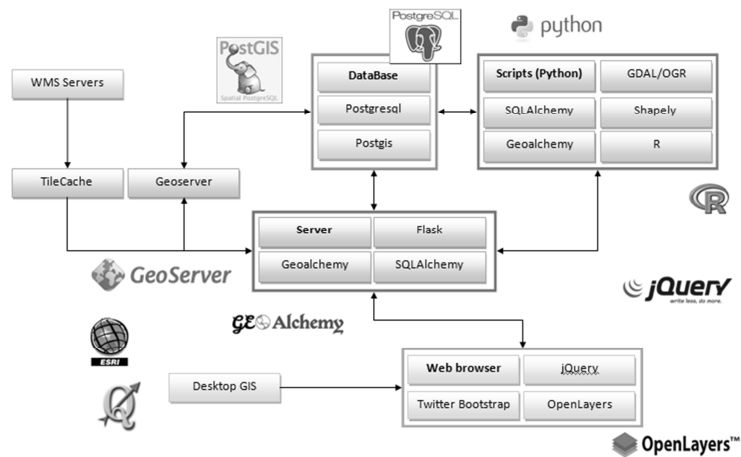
PostgreSQL

python

PostGIS
Spatial PostgreSQL

WMS Servers

DataBase
Postgresql
Postgis

Scripts (Python)
GDAL/OGR
SQLAlchemy
Shapely
Geoalchemy
R

TileCache

Geoserver

R

Server
Flask
Geoalchemy
SQLAlchemy

GeoServer

jQuery
write less, do more.

ESRI

GEOAlchemy

Desktop GIS

Web browser
jQuery
Twitter Bootstrap
OpenLayers

OpenLayers™